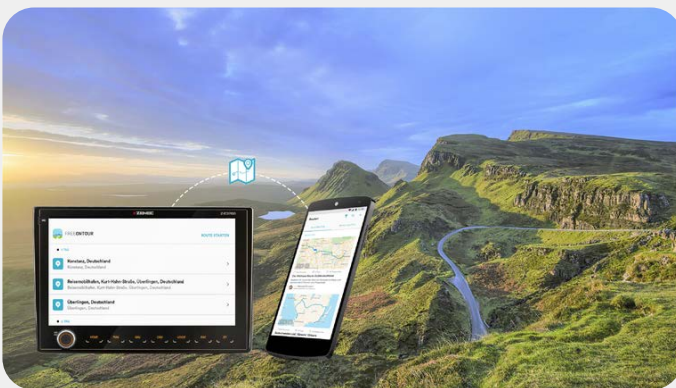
FREEONTOUR
ROUTE STARTEN
Konstanz, Deutschland
Konstanz, Deutschland
Reisemobilhafen, Kurt-Hahn-Straße, Überlingen, Deutschland
Reisemobilhafen, Kurt-Hahn-Straße, Überlingen, Deutschland
Überlingen, Deutschland
Überlingen, Deutschland